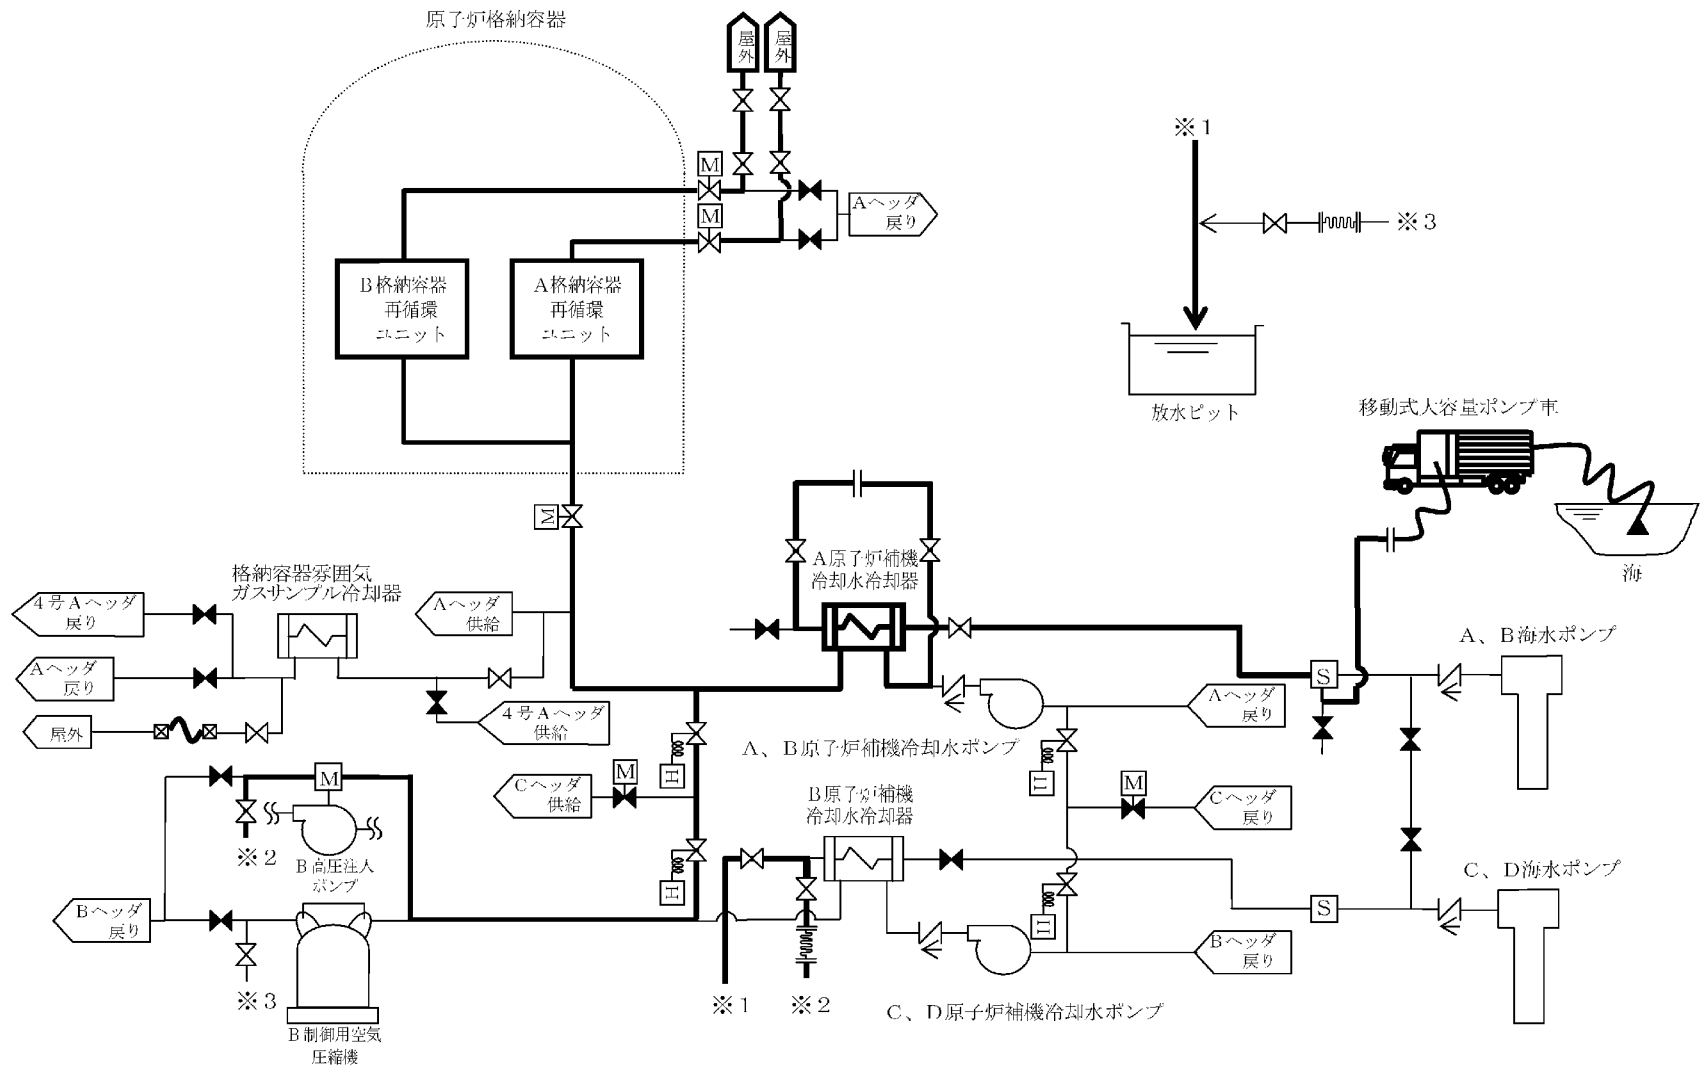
原子炉格納容器

屋外

屋外

M

M

Aヘッダ戻り

※1

※3

B格納容器再循環ユニット

A格納容器再循環ユニット

放水ピット

移動式大容量ポンプ車

M

海

A原子炉補機冷却水冷却器

格納容器雰囲気ガスサンプル冷却器

4号Aヘッダ戻り

Aヘッダ供給

A、B海水ポンプ

Aヘッダ戻り

S

Aヘッダ戻り

屋外

4号Aヘッダ供給

A、B原子炉補機冷却水ポンプ

H

M

Cヘッダ供給

M

M

Cヘッダ戻り

H

B原子炉補機冷却水冷却器

※2

B高圧注入ポンプ

H

C、D海水ポンプ

Bヘッダ戻り

S

H

Bヘッダ戻り

※3

※1

※2

C、D原子炉補機冷却水ポンプ

B制御用空気圧縮機